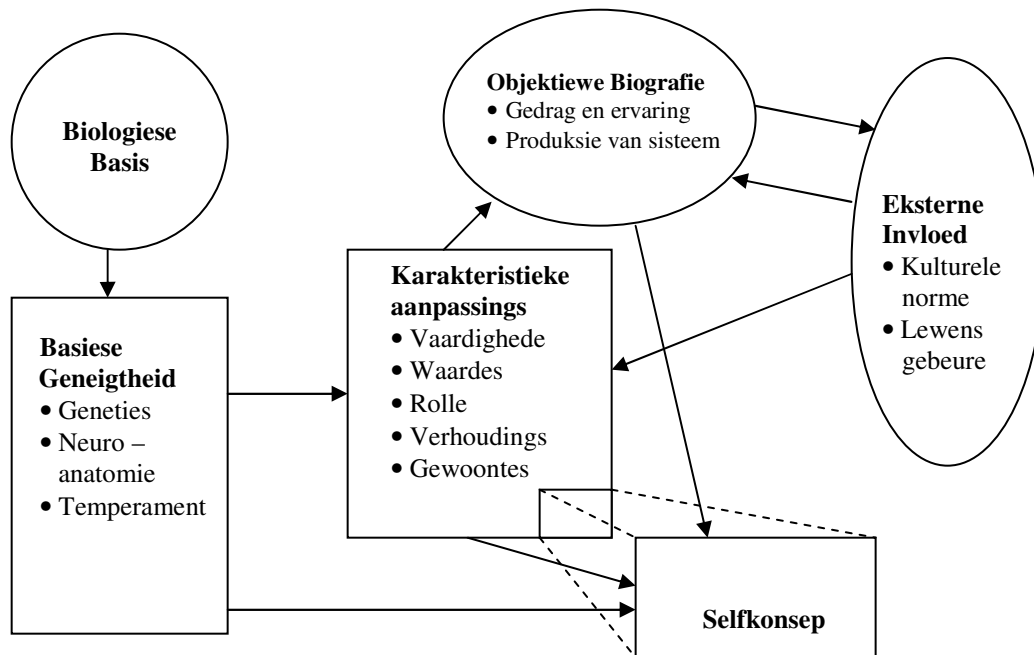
Objektiewe Biografie
• Gedrag en ervaring
• Produksie van sisteem

Biologiese Basis

Eksterne Invloed
• Kulturele norme
• Lewens gebeure

Karakteristieke aanpassings
• Vaardighede
• Waardes
• Rolle
• Verhoudings
• Gewoontes

Basiese Geneigtheid
• Geneties
• Neuro – anatomie
• Temperament

Selfkonsep